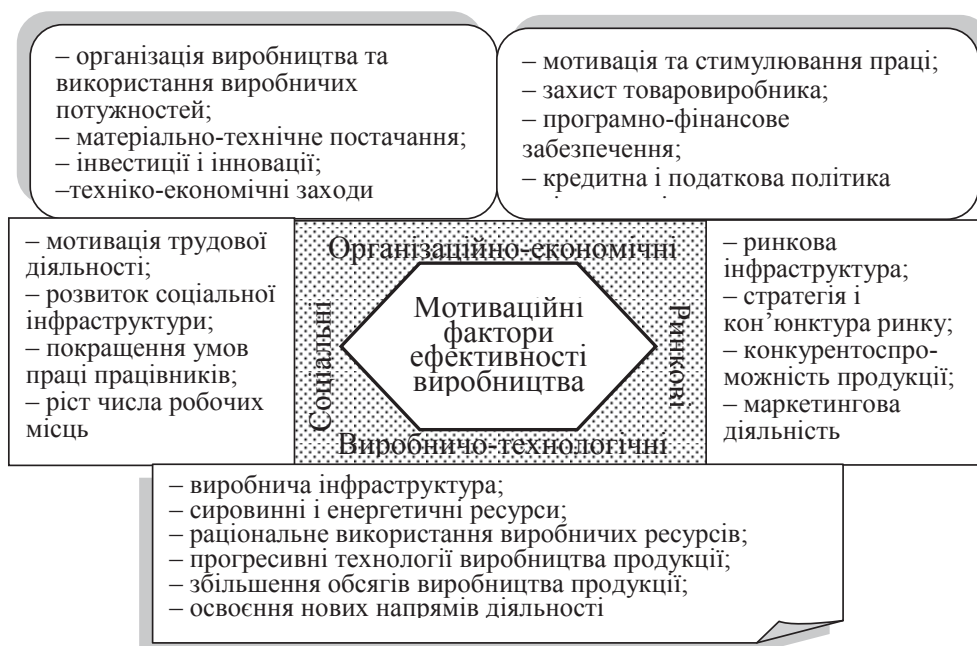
– організація виробництва та використання виробничих потужностей;
– матеріально-технічне постачання;
– інвестиції і інновації;
–техніко-економічні заходи

– мотивація та стимулювання праці;
– захист товаровиробника;
– програмно-фінансове забезпечення;
– кредитна і податкова політика

– мотивація трудової діяльності;
– розвиток соціальної інфраструктури;
– покращення умов праці працівників;
– ріст числа робочих місць

Організаційно-економічні

Соціальні

Мотиваційні фактори ефективності виробництва

Ринкові

Виробничо-технологічні

– ринкова інфраструктура;
– стратегія і кон'юнктура ринку;
– конкурентоспроможність продукції;
– маркетингова діяльність

– виробнича інфраструктура;
– сировинні і енергетичні ресурси;
– раціональне використання виробничих ресурсів;
– прогресивні технології виробництва продукції;
– збільшення обсягів виробництва продукції;
– освоєння нових напрямів діяльності